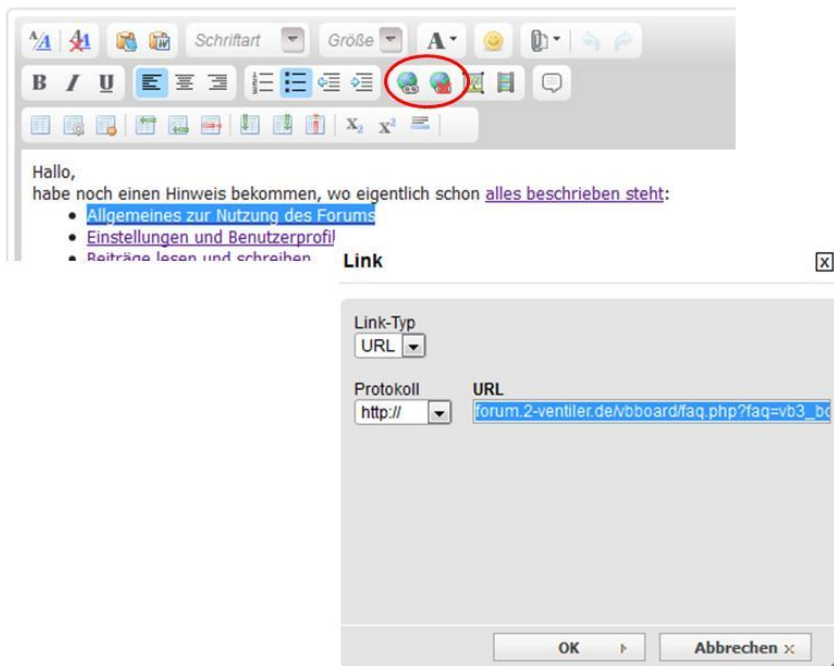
Schriftart
Größe
A
B I U
$x_2$ $x^2$

Hallo,
habe noch einen Hinweis bekommen, wo eigentlich schon alles beschrieben steht:
- Allgemeines zur Nutzung des Forums
- Einstellungen und Benutzerprofil
- Beiträge lesen und schreiben

Link
Link-Typ
URL
Protokoll
http://
URL
forum.2-ventiler.de/vbboard/faq.php?faq=vb3_bo
OK
Abbrechen